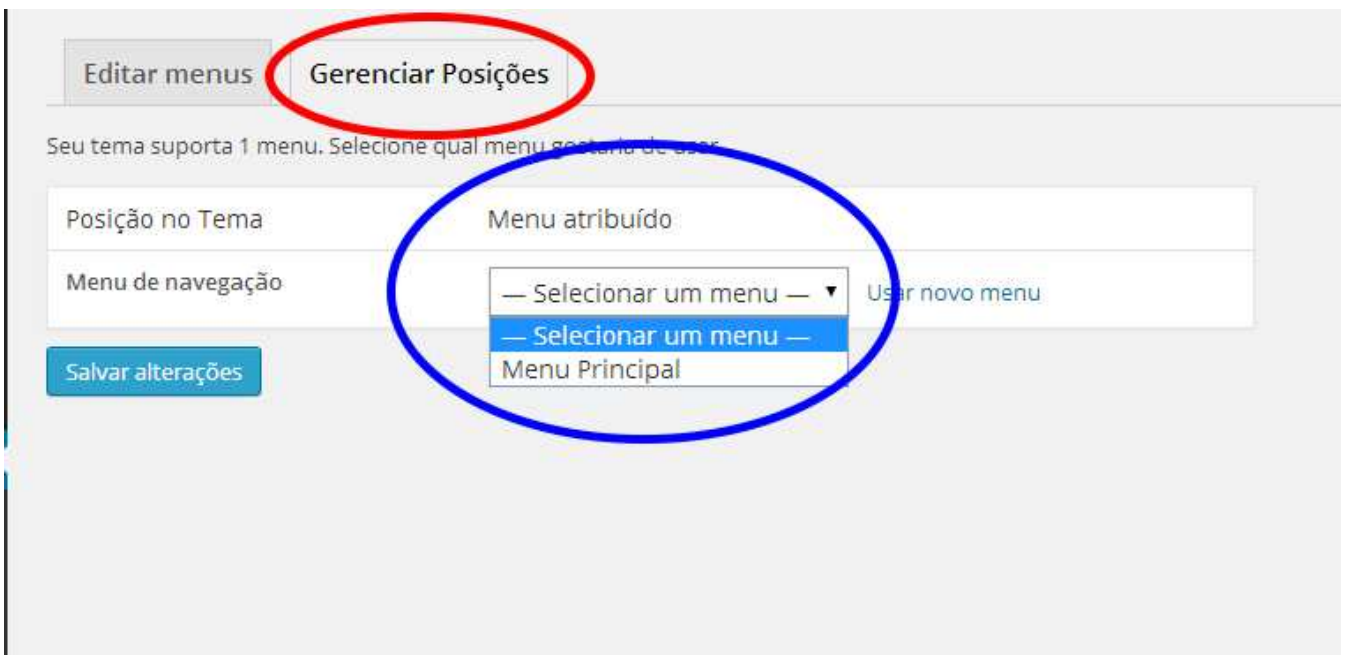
Editar menus | Gerenciar Posições

Seu tema suporta 1 menu. Selecione qual menu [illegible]

| Posição no Tema | Menu atribuído |
|---|---|
| Menu de navegação | — Selecionar um menu — ▾ Us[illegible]r novo menu |

— Selecionar um menu —
Menu Principal

Salvar alterações